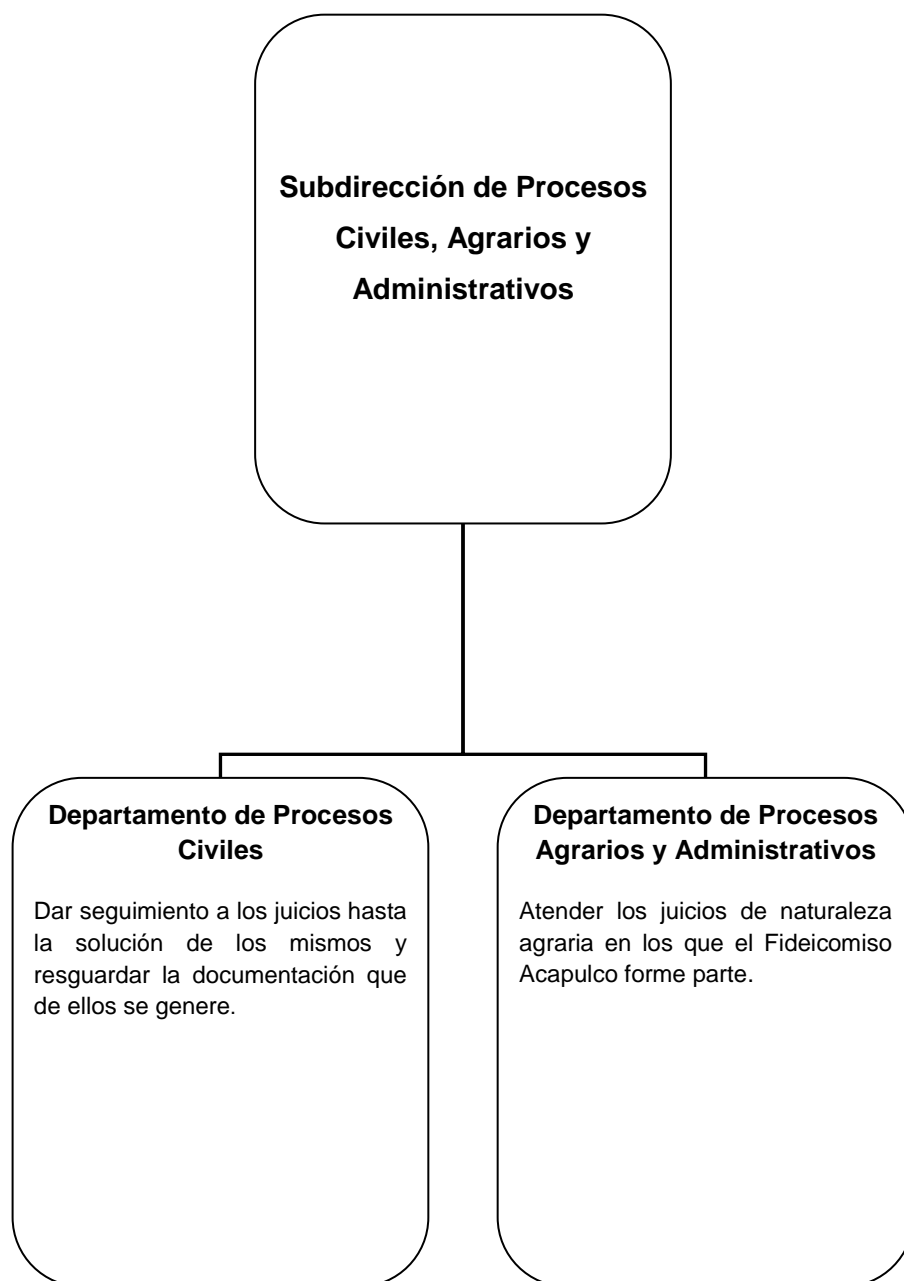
**Subdirección de Procesos Civiles, Agrarios y Administrativos**

**Departamento de Procesos Civiles**

Dar seguimiento a los juicios hasta la solución de los mismos y resguardar la documentación que de ellos se genere.

**Departamento de Procesos Agrarios y Administrativos**

Atender los juicios de naturaleza agraria en los que el Fideicomiso Acapulco forme parte.